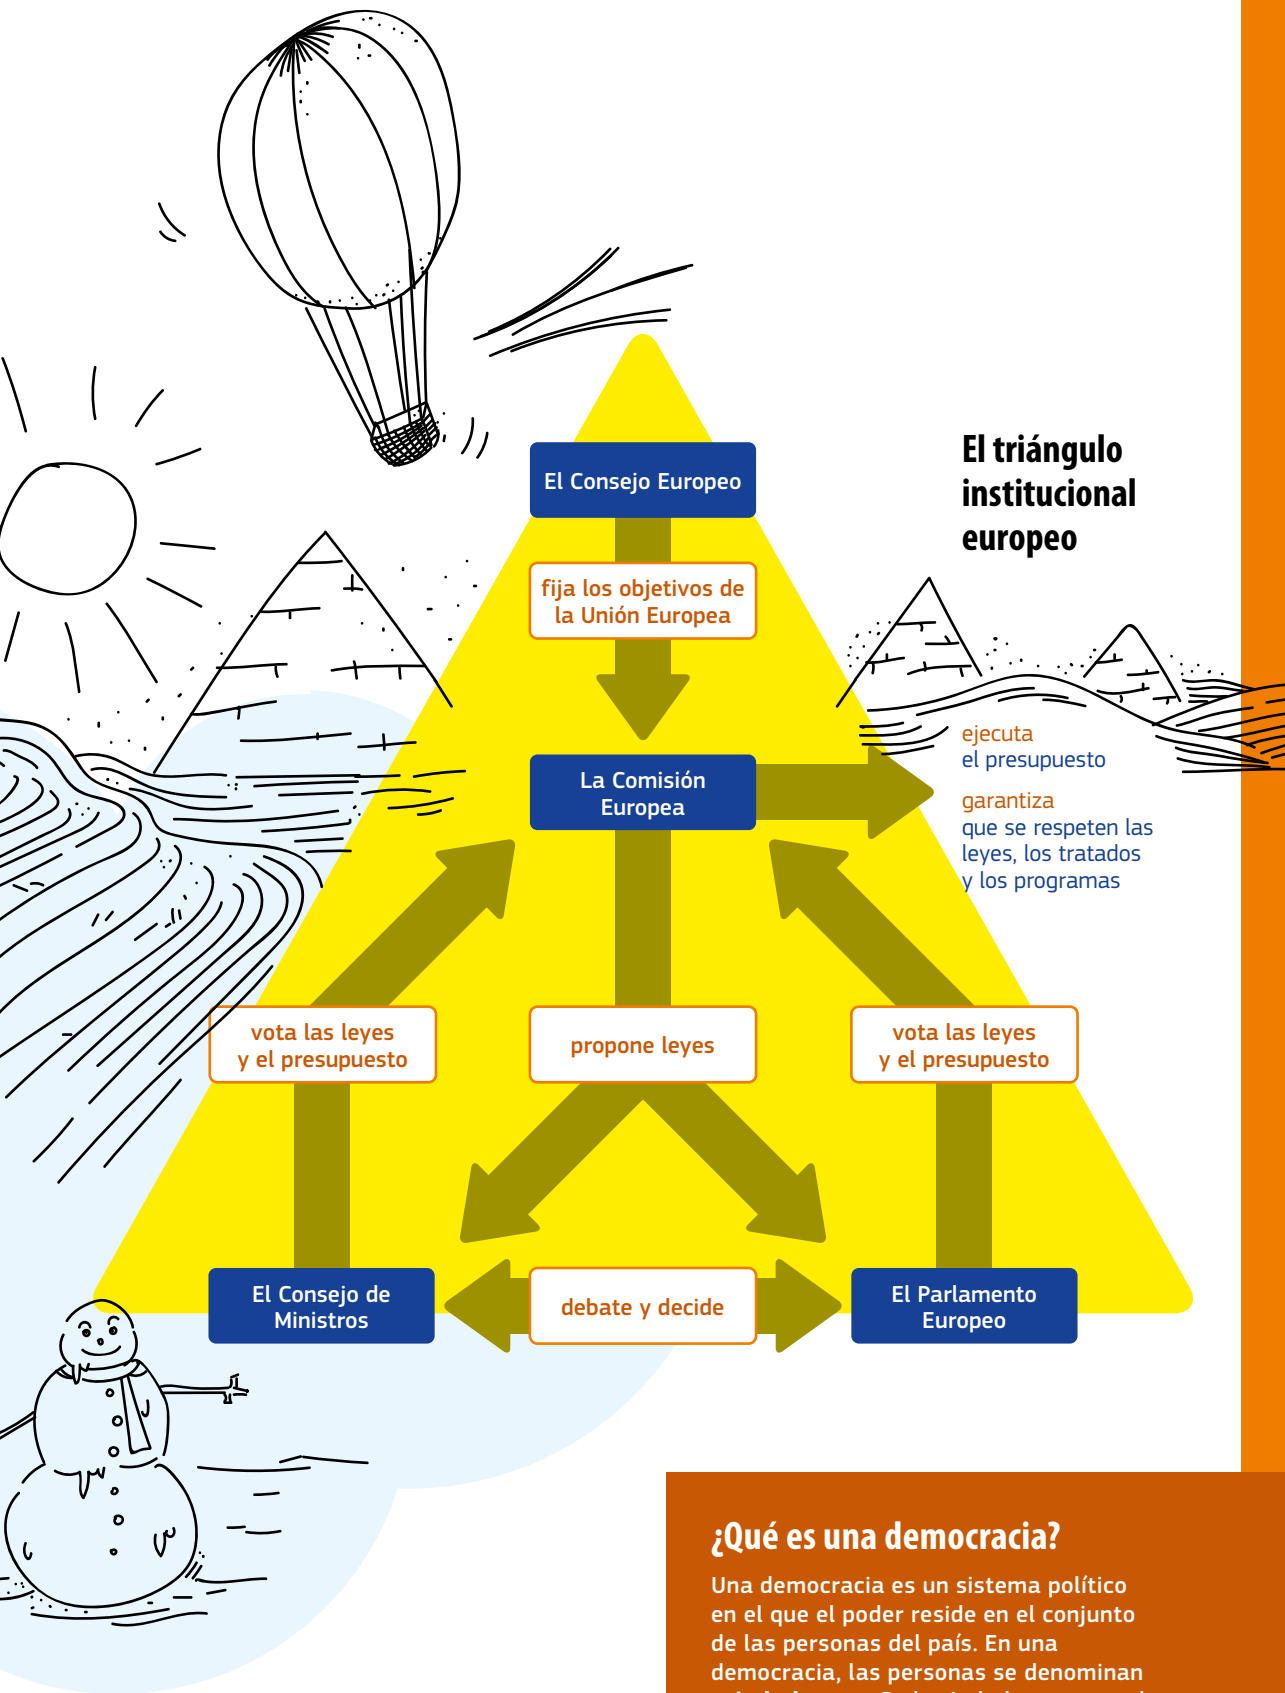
El triángulo institucional europeo

El Consejo Europeo

fija los objetivos de la Unión Europea

La Comisión Europea

ejecuta el presupuesto

garantiza que se respeten las leyes, los tratados y los programas

vota las leyes y el presupuesto

propone leyes

vota las leyes y el presupuesto

El Consejo de Ministros

debate y decide

El Parlamento Europeo

¿Qué es una democracia?

Una democracia es un sistema político en el que el poder reside en el conjunto de las personas del país. En una democracia, las personas se denominan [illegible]